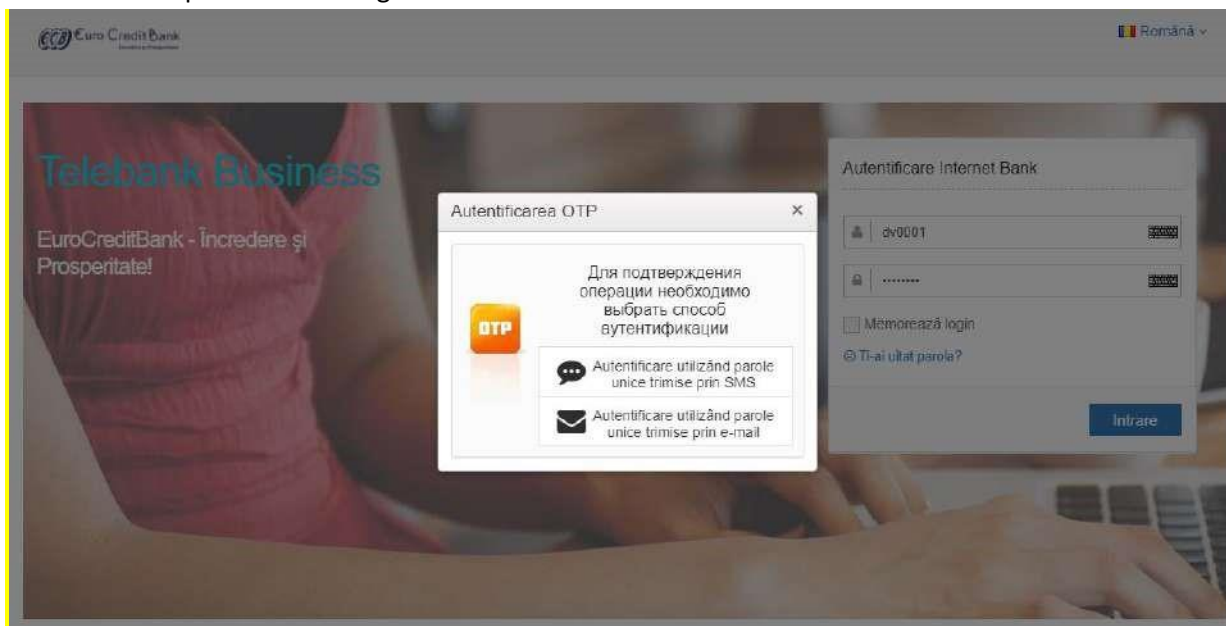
Euro Credit Bank

Română

Telebank Business

EuroCreditBank - Încredere şi Prosperitate!

Autentificarea OTP

×

OTP

Для подтверждения операции необходимо выбрать способ аутентификации

Autentificare utilizând parole unice trimise prin SMS

Autentificare utilizând parole unice trimise prin e-mail

Autentificare Internet Bank

dv0001

........

Memorează login

Ţi-ai uitat parola?

Intrare